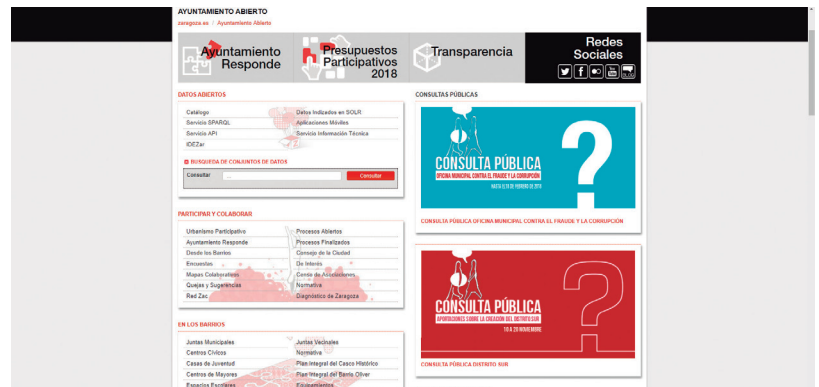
AYUNTAMIENTO ABIERTO
zaragoza.es / Ayuntamiento Abierto

Ayuntamiento Responde

Presupuestos Participativos 2018

Transparencia

Redes Sociales

DATOS ABIERTOS

| Catálogo | Datos Indizados en SOLR |
|---|---|
| Servicio SPARQL | Aplicaciones Móviles |
| Servicio API | Servicio Información Técnica |
| IDEZar | |

BUSQUEDA DE CONJUNTOS DE DATOS
Consultar ... Consultar

CONSULTAS PÚBLICAS

CONSULTA PÚBLICA
OFICINA MUNICIPAL CONTRA EL FRAUDE Y LA CORRUPCIÓN
HASTA EL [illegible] DE FEBRERO DE 2018

CONSULTA PÚBLICA OFICINA MUNICIPAL CONTRA EL FRAUDE Y LA CORRUPCIÓN

PARTICIPAR Y COLABORAR

| Urbanismo Participativo | Procesos Abiertos |
|---|---|
| Ayuntamiento Responde | Procesos Finalizados |
| Desde los Barrios | Consejo de la Ciudad |
| Encuestas | De Interés |
| Mapas Colaborativos | Censo de Asociaciones |
| Quejas y Sugerencias | Normativa |
| Red Zac | Diagnóstico de Zaragoza |

CONSULTA PÚBLICA
APORTACIONES SOBRE LA CREACIÓN DEL DISTRITO SUR
10 A 20 NOVIEMBRE

CONSULTA PÚBLICA DISTRITO SUR

EN LOS BARRIOS

| Juntas Municipales | Juntas Vecinales |
|---|---|
| Centros Cívicos | Normativa |
| Casas de Juventud | Plan Integral del Casco Histórico |
| Centros de Mayores | Plan Integral del Barrio Oliver |
| Espacios Escolares | Equipamientos |